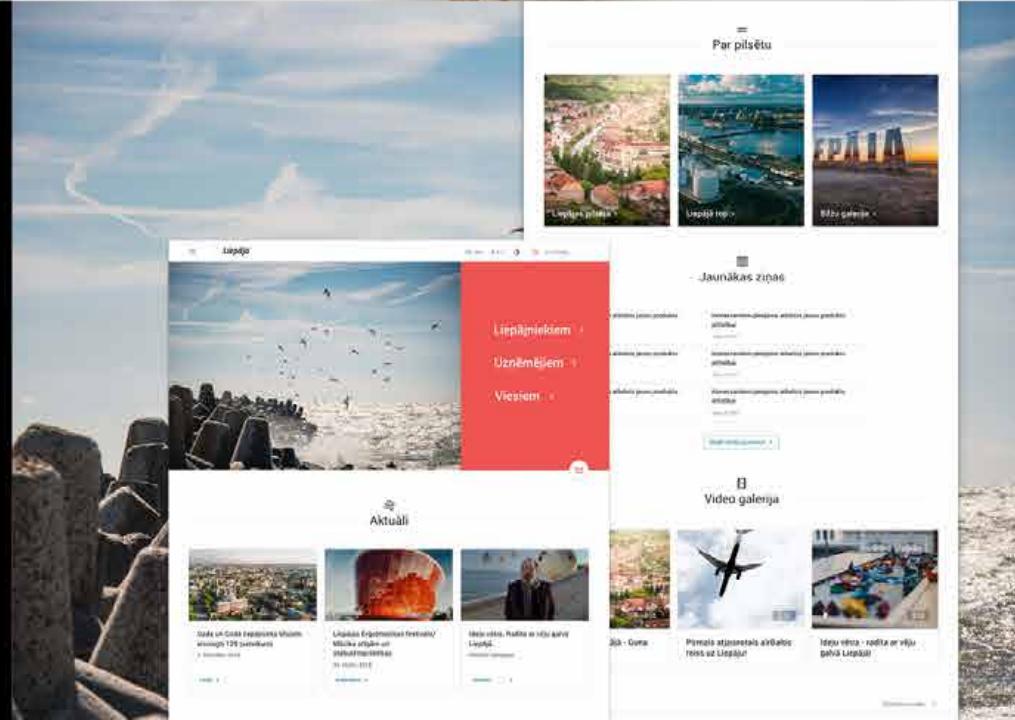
Par pilsētu

Liepājas pilsēta

Liepāja top

Bilžu galerija

Liepāja

Liepājniekiem

Uzņēmējiem

Viesiem

Jaunākas ziņas

Video galerija

Aktuāli

Gada un Gada Liepājnieks Muzejs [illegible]

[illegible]

Liepājas Ērģeļmūzikas festivāls/ Mūzika ziņām un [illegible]

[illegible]

Ideju vētra - radīta ar vēju galvā Liepājā

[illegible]

Pirmais atjaunotais aviāreiss uz Liepāju!

Ideju vētra - radīta ar vēju galvā Liepājā!